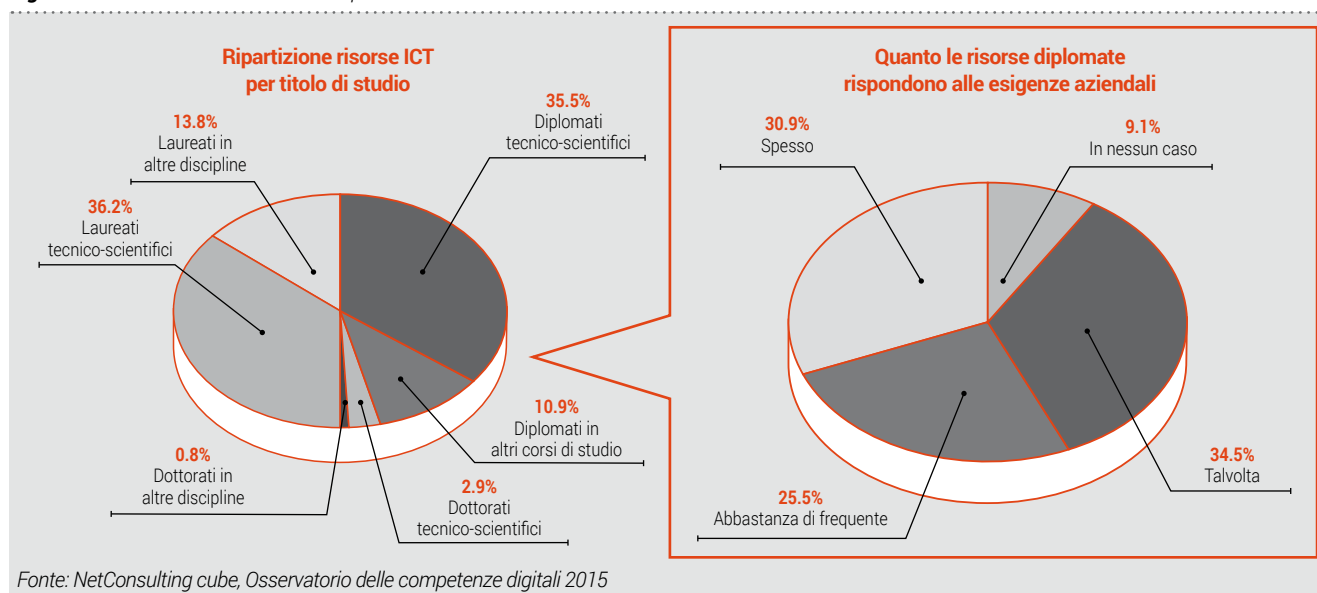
Ripartizione risorse ICT per titolo di studio

13.8%
Laureati in altre discipline

35.5%
Diplomati tecnico-scientifici

36.2%
Laureati tecnico-scientifici

10.9%
Diplomati in altri corsi di studio

0.8%
Dottorati in altre discipline

2.9%
Dottorati tecnico-scientifici

Quanto le risorse diplomate rispondono alle esigenze aziendali

30.9%
Spesso

9.1%
In nessun caso

34.5%
Talvolta

25.5%
Abbastanza di frequente

Fonte: NetConsulting cube, Osservatorio delle competenze digitali 2015